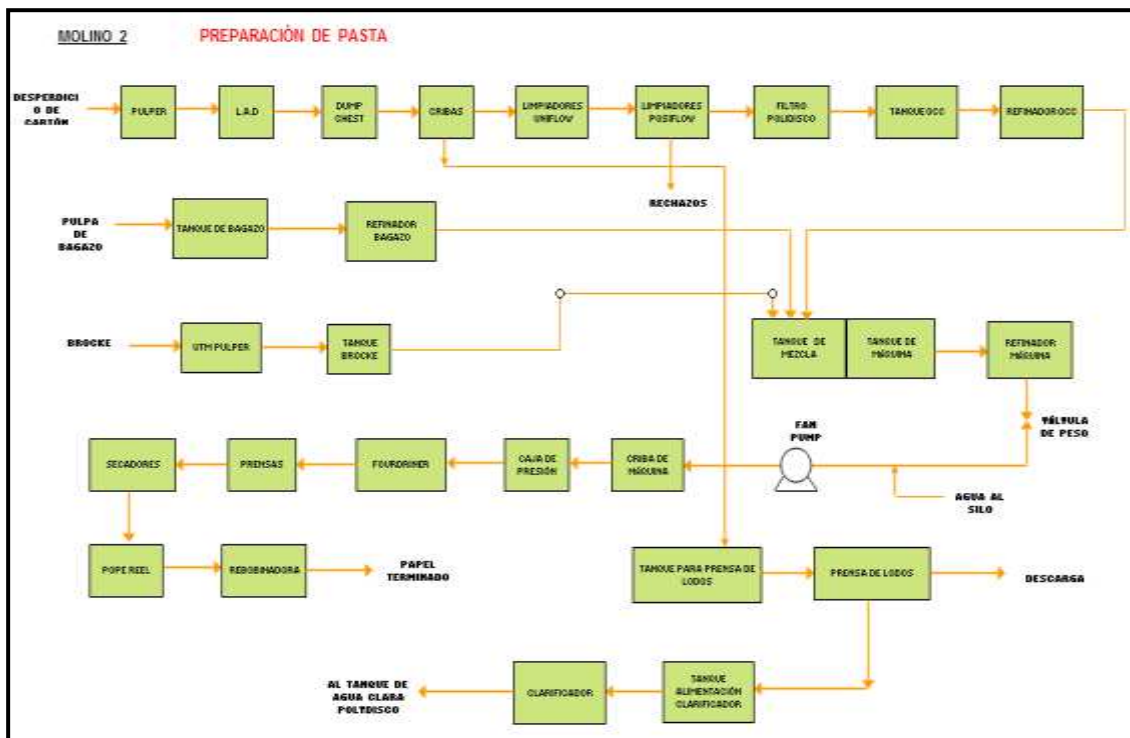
MOLINO 2

PREPARACIÓN DE PASTA

DESPERDICIO DE CARTÓN

PULPER

L.A.D

DUMP CHEST

CRIBAS

LIMPIADORES UNIFLOW

LIMPIADORES POSIFLOW

FILTRO POLIDISCO

TANQUE OCC

REFINADOR OCC

RECHAZOS

PULPA DE BAGAZO

TANQUE DE BAGAZO

REFINADOR BAGAZO

BROCKE

UTM PULPER

TANQUE BROCKE

TANQUE DE MEZCLA

TANQUE DE MÁQUINA

REFINADOR MÁQUINA

VÁLVULA DE PESO

FAN PUMP

AGUA AL SILO

SECADORES

PRENSAS

FOURDRINER

CAJA DE PRESIÓN

CRIBA DE MÁQUINA

POPE REEL

REBOBINADORA

PAPEL TERMINADO

TANQUE PARA PRENSA DE LODOS

PRENSA DE LODOS

DESCARGA

AL TANQUE DE AGUA CLARA POLYDISCO

CLARIFICADOR

TANQUE ALIMENTACIÓN CLARIFICADOR